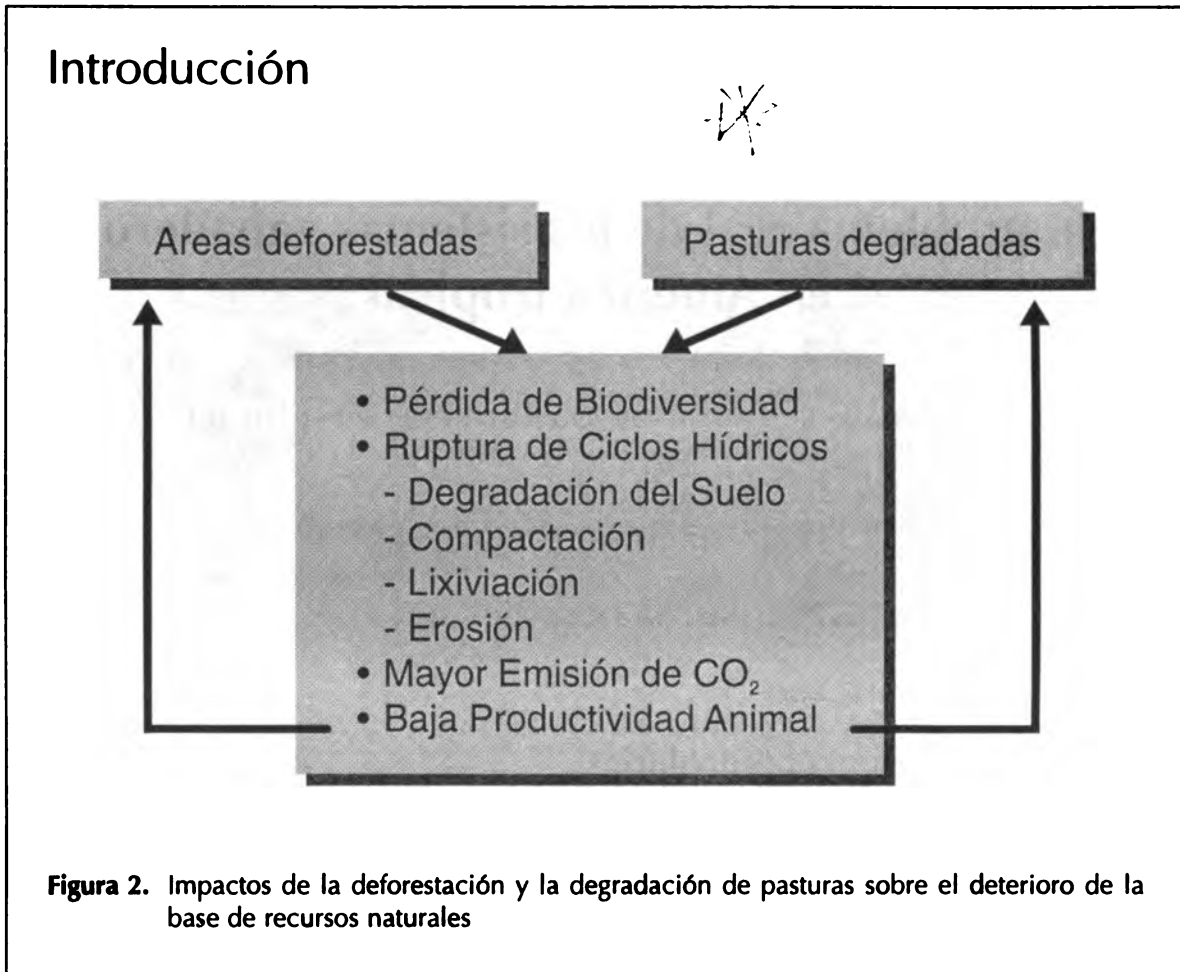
Introducción

Areas deforestadas

Pasturas degradadas

• Pérdida de Biodiversidad
• Ruptura de Ciclos Hídricos
- Degradación del Suelo
- Compactación
- Lixiviación
- Erosión
• Mayor Emisión de $CO_2$
• Baja Productividad Animal

Figura 2. Impactos de la deforestación y la degradación de pasturas sobre el deterioro de la base de recursos naturales